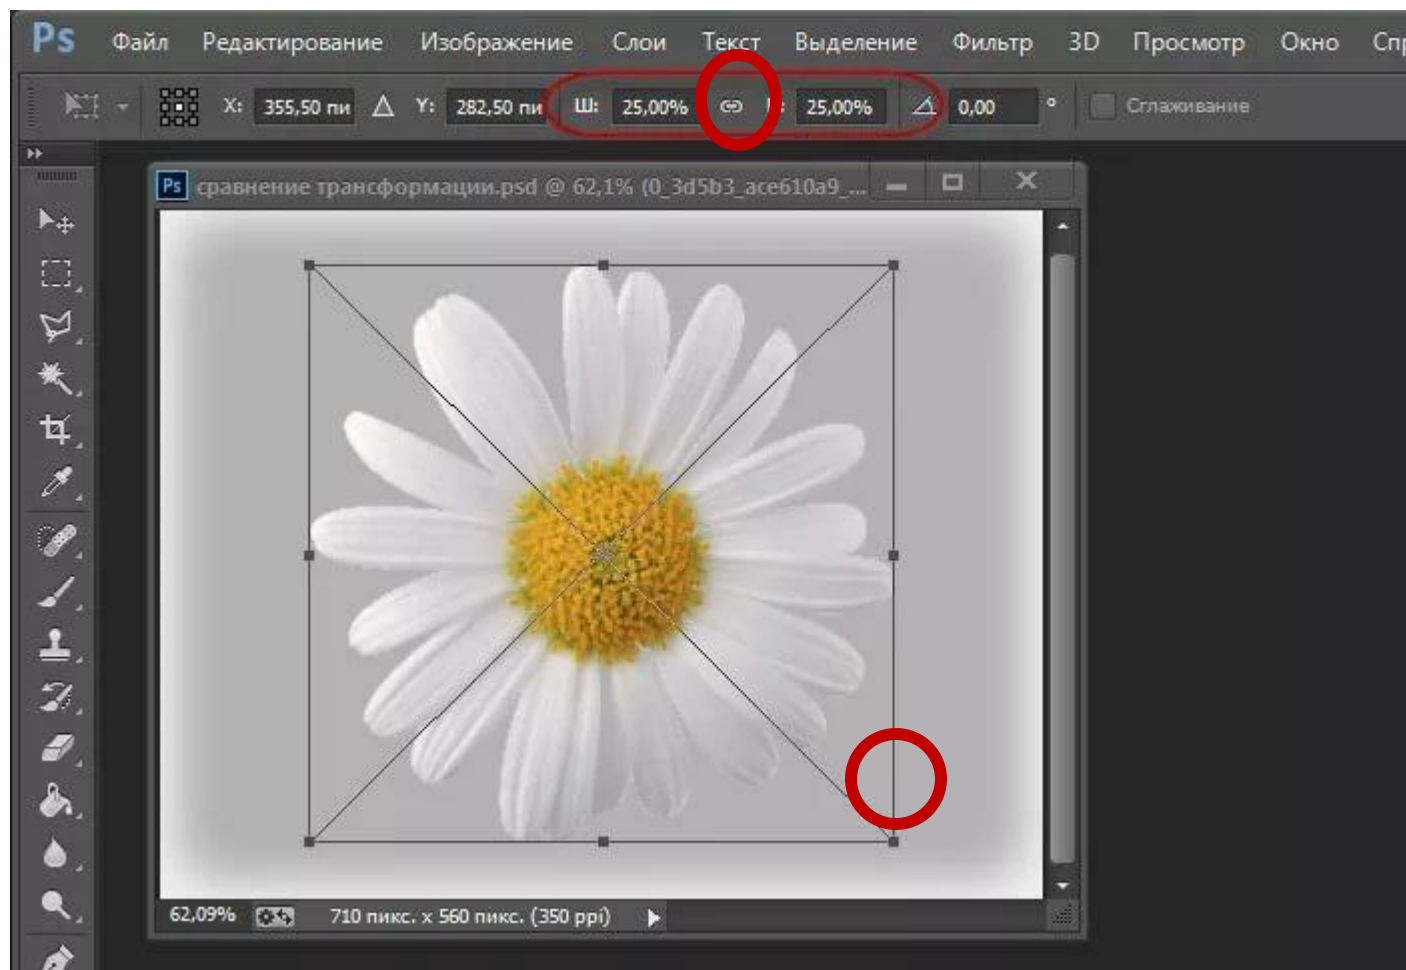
Ps Файл Редактирование Изображение Слои Текст Выделение Фильтр 3D Просмотр Окно Спр

X: 355,50 пи Y: 282,50 пи Ш: 25,00% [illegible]: 25,00% 0,00 ° Сглаживание

Ps сравнение трансформации.psd @ 62,1% (0_3d5b3_ace610a9_...

62,09% 710 пикс. x 560 пикс. (350 ppi)